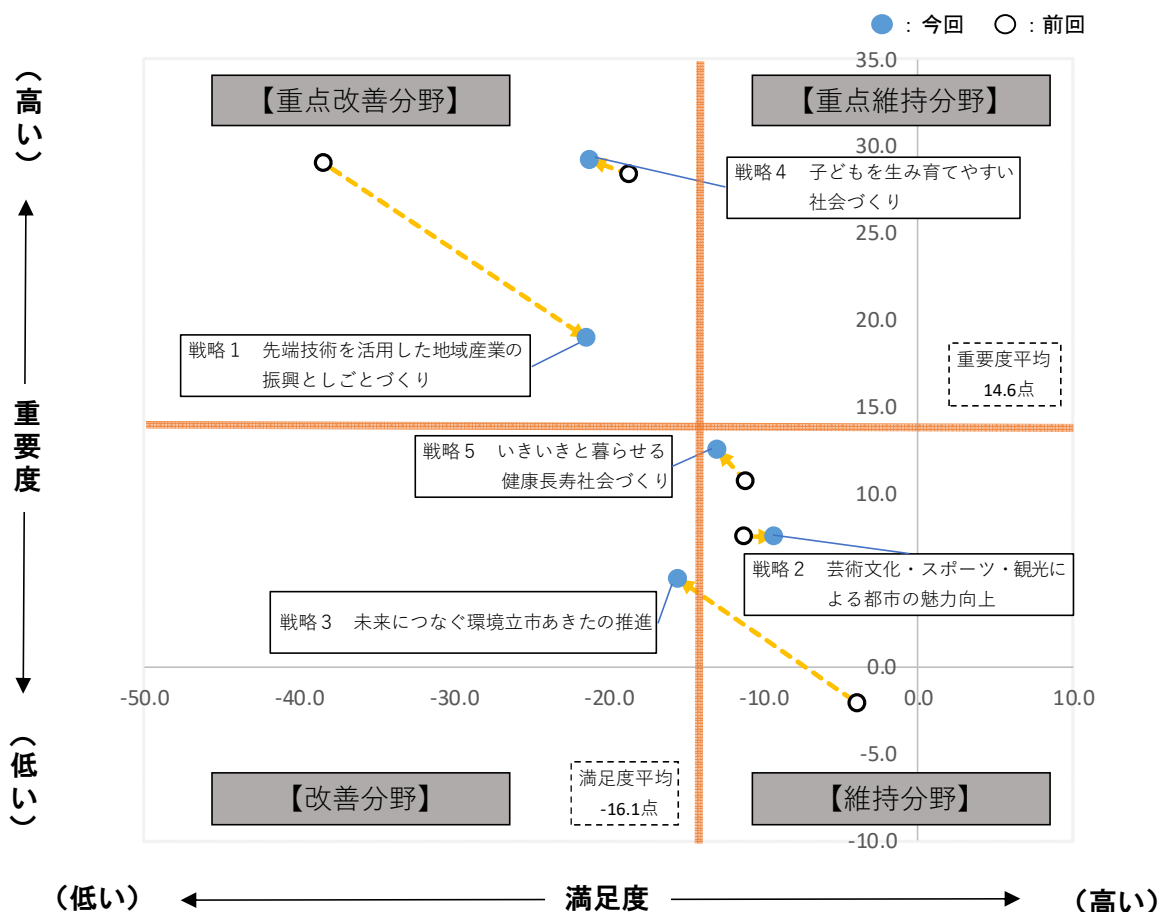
●：今回　○：前回

（高い）

重要度

（低い）

【重点改善分野】

【重点維持分野】

【改善分野】

【維持分野】

戦略４　子どもを生み育てやすい社会づくり

戦略１　先端技術を活用した地域産業の振興としごとづくり

重要度平均 14.6点

戦略５　いきいきと暮らせる健康長寿社会づくり

戦略２　芸術文化・スポーツ・観光による都市の魅力向上

戦略３　未来につなぐ環境立市あきたの推進

満足度平均 -16.1点

35.0
30.0
25.0
20.0
15.0
10.0
0.0
-5.0
-10.0

-50.0　-40.0　-30.0　-20.0　-10.0　0.0　10.0

（低い）　満足度　（高い）